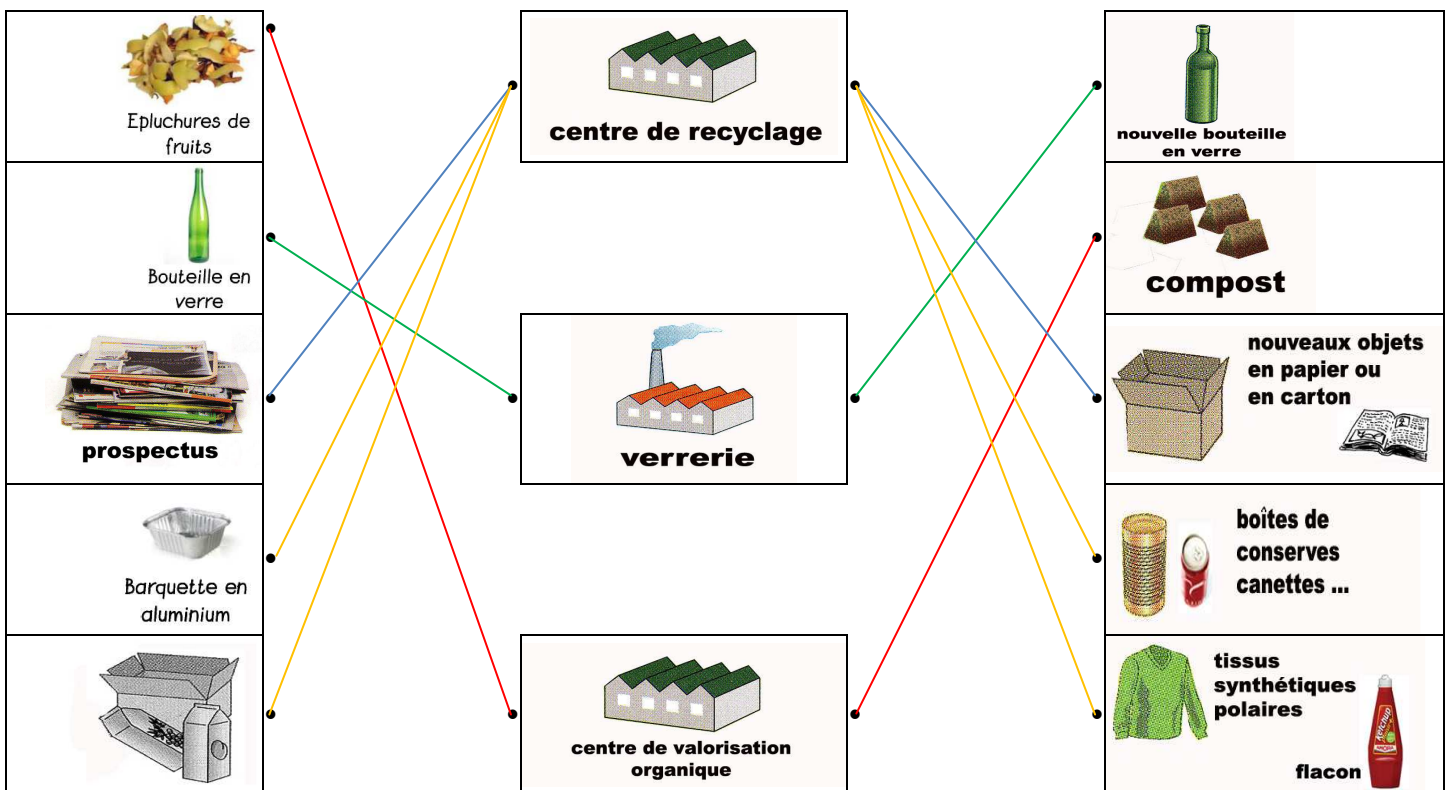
Epluchures de fruits

Bouteille en verre

prospectus

Barquette en aluminium

centre de recyclage

verrerie

centre de valorisation organique

nouvelle bouteille en verre

compost

nouveaux objets en papier ou en carton

boîtes de conserves canettes ...

tissus synthétiques polaires

flacon